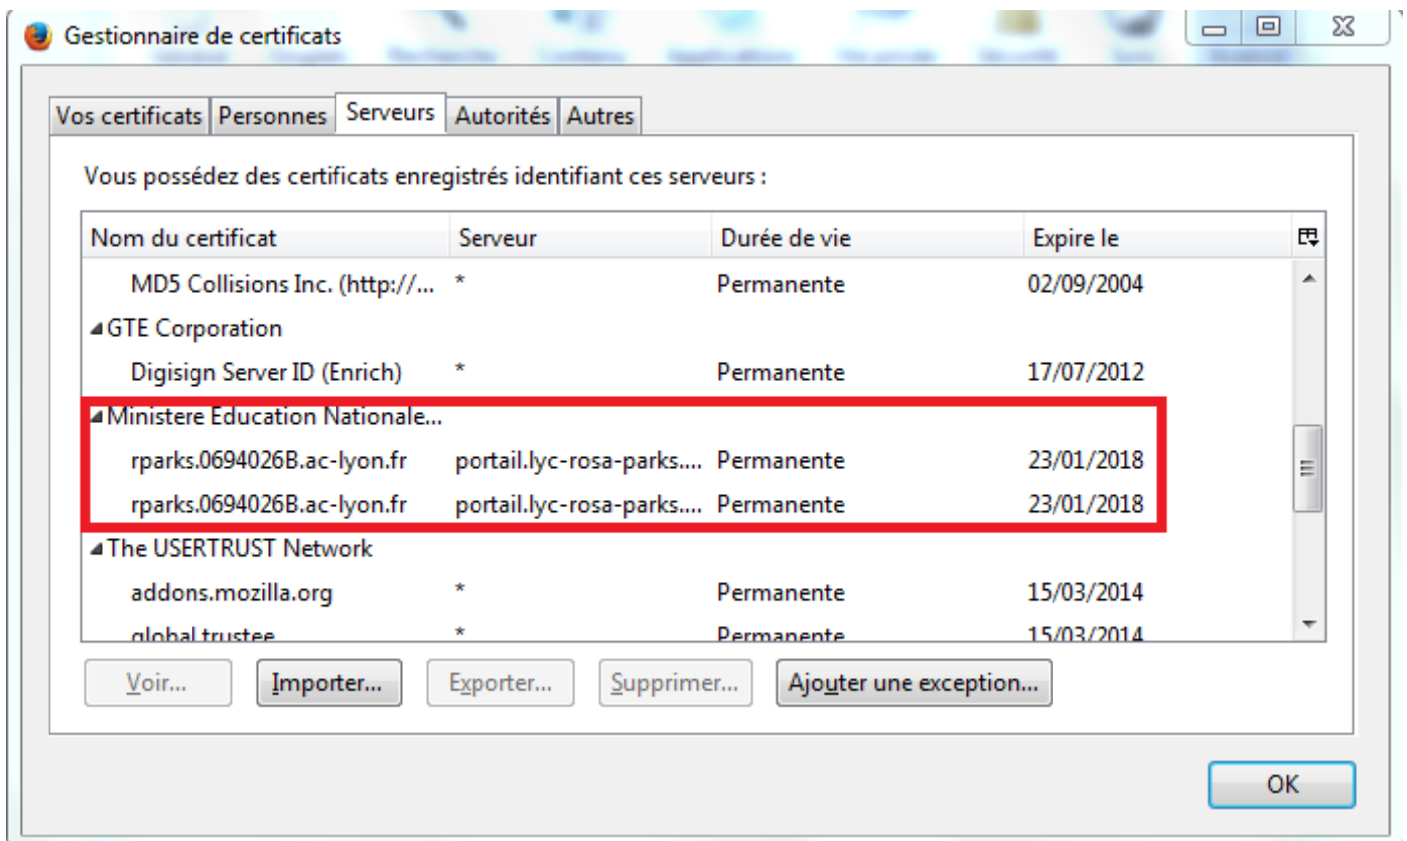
Gestionnaire de certificats

Vos certificats | Personnes | Serveurs | Autorités | Autres

Vous possédez des certificats enregistrés identifiant ces serveurs :

| Nom du certificat | Serveur | Durée de vie | Expire le |
|---|---|---|---|
| MD5 Collisions Inc. (http://... | * | Permanente | 02/09/2004 |
| GTE Corporation | | | |
| Digisign Server ID (Enrich) | * | Permanente | 17/07/2012 |
| Ministere Education Nationale... | | | |
| rparks.0694026B.ac-lyon.fr | portail.lyc-rosa-parks.... | Permanente | 23/01/2018 |
| rparks.0694026B.ac-lyon.fr | portail.lyc-rosa-parks.... | Permanente | 23/01/2018 |
| The USERTRUST Network | | | |
| addons.mozilla.org | * | Permanente | 15/03/2014 |
| global trustee | * | Permanente | 15/03/2014 |

Voir... | Importer... | Exporter... | Supprimer... | Ajouter une exception...

OK